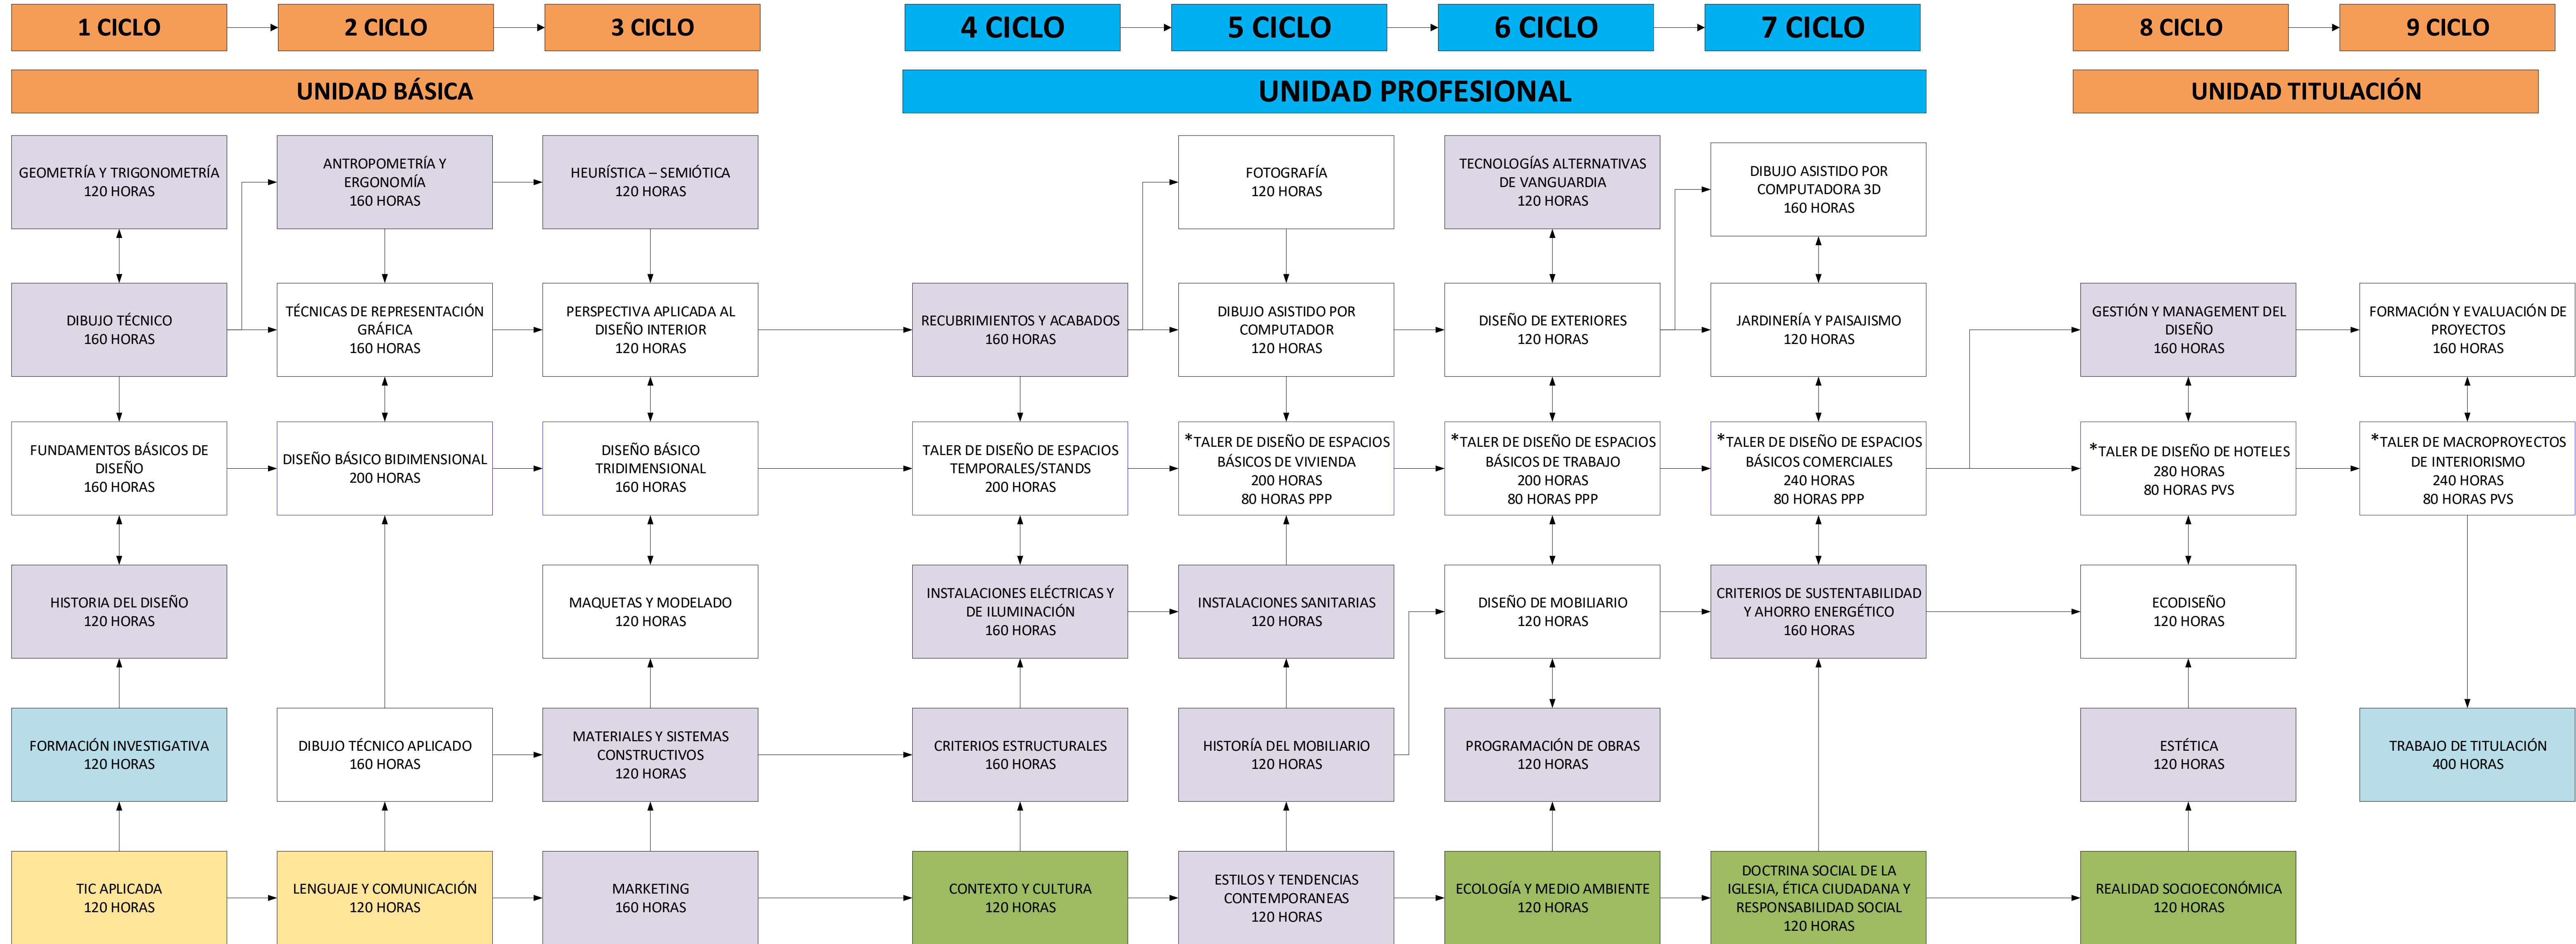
1 CICLO
2 CICLO
3 CICLO
4 CICLO
5 CICLO
6 CICLO
7 CICLO
8 CICLO
9 CICLO

UNIDAD BÁSICA
UNIDAD PROFESIONAL
UNIDAD TITULACIÓN

GEOMETRÍA Y TRIGONOMETRÍA
120 HORAS

DIBUJO TÉCNICO
160 HORAS

FUNDAMENTOS BÁSICOS DE DISEÑO
160 HORAS

HISTORIA DEL DISEÑO
120 HORAS

FORMACIÓN INVESTIGATIVA
120 HORAS

TIC APLICADA
120 HORAS

ANTROPOMETRÍA Y ERGONOMÍA
160 HORAS

TÉCNICAS DE REPRESENTACIÓN GRÁFICA
160 HORAS

DISEÑO BÁSICO BIDIMENSIONAL
200 HORAS

DIBUJO TÉCNICO APLICADO
160 HORAS

LENGUAJE Y COMUNICACIÓN
120 HORAS

HEURÍSTICA – SEMIÓTICA
120 HORAS

PERSPECTIVA APLICADA AL DISEÑO INTERIOR
120 HORAS

DISEÑO BÁSICO TRIDIMENSIONAL
160 HORAS

MAQUETAS Y MODELADO
120 HORAS

MATERIALES Y SISTEMAS CONSTRUCTIVOS
120 HORAS

MARKETING
160 HORAS

RECUBRIMIENTOS Y ACABADOS
160 HORAS

TALER DE DISEÑO DE ESPACIOS TEMPORALES/STANDS
200 HORAS

INSTALACIONES ELÉCTRICAS Y DE ILUMINACIÓN
160 HORAS

CRITERIOS ESTRUCTURALES
160 HORAS

CONTEXTO Y CULTURA
120 HORAS

FOTOGRAFÍA
120 HORAS

DIBUJO ASISTIDO POR COMPUTADOR
120 HORAS

*TALER DE DISEÑO DE ESPACIOS BÁSICOS DE VIVIENDA
200 HORAS
80 HORAS PPP

INSTALACIONES SANITARIAS
120 HORAS

HISTORÍA DEL MOBILIARIO
120 HORAS

ESTILOS Y TENDENCIAS CONTEMPORANEAS
120 HORAS

TECNOLOGÍAS ALTERNATIVAS DE VANGUARDIA
120 HORAS

DISEÑO DE EXTERIORES
120 HORAS

*TALER DE DISEÑO DE ESPACIOS BÁSICOS DE TRABAJO
200 HORAS
80 HORAS PPP

DISEÑO DE MOBILIARIO
120 HORAS

PROGRAMACIÓN DE OBRAS
120 HORAS

ECOLOGÍA Y MEDIO AMBIENTE
120 HORAS

DIBUJO ASISTIDO POR COMPUTADORA 3D
160 HORAS

JARDINERÍA Y PAISAJISMO
120 HORAS

*TALER DE DISEÑO DE ESPACIOS BÁSICOS COMERCIALES
240 HORAS
80 HORAS PPP

CRITERIOS DE SUSTENTABILIDAD Y AHORRO ENERGÉTICO
160 HORAS

DOCTRINA SOCIAL DE LA IGLESIA, ÉTICA CIUDADANA Y RESPONSABILIDAD SOCIAL
120 HORAS

GESTIÓN Y MANAGEMENT DEL DISEÑO
160 HORAS

*TALER DE DISEÑO DE HOTELES
280 HORAS
80 HORAS PVS

ECODISEÑO
120 HORAS

ESTÉTICA
120 HORAS

REALIDAD SOCIOECONÓMICA
120 HORAS

FORMACIÓN Y EVALUACIÓN DE PROYECTOS
160 HORAS

*TALER DE MACROPROYECTOS DE INTERIORISMO
240 HORAS
80 HORAS PVS

TRABAJO DE TITULACIÓN
400 HORAS